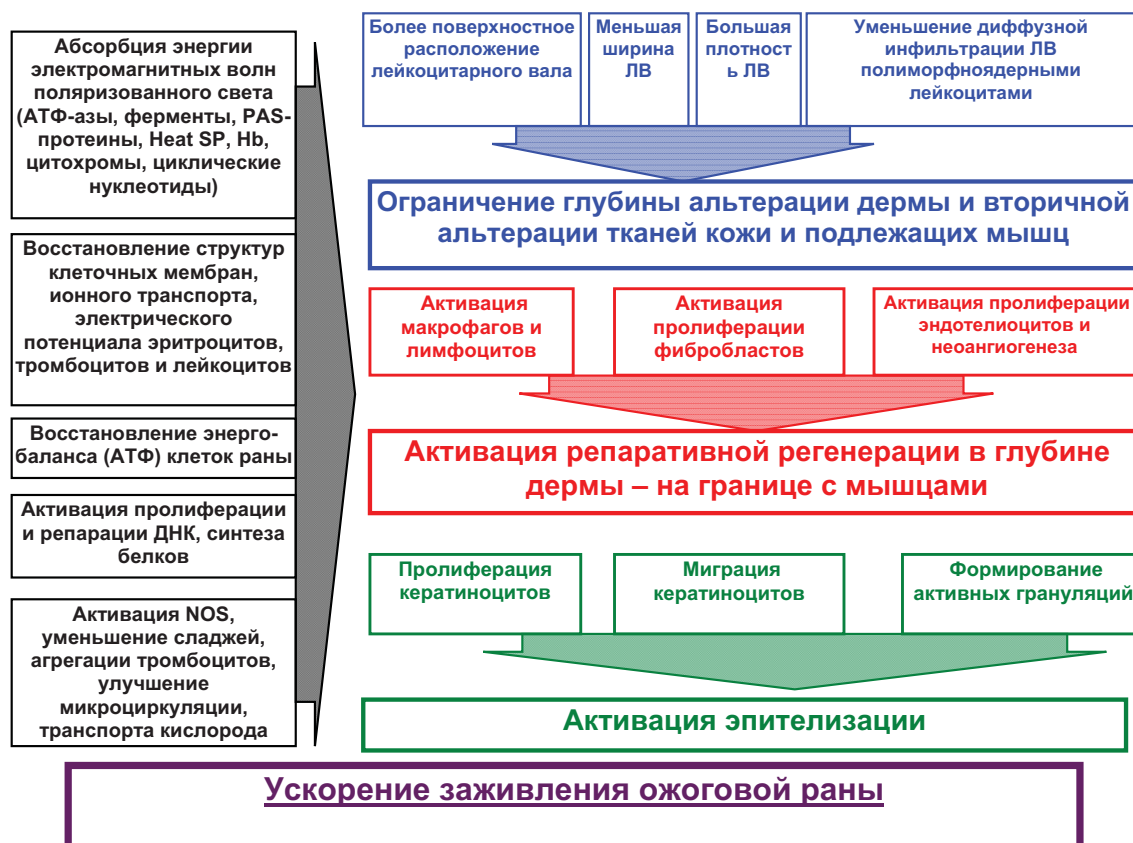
Абсорбция энергии электромагнитных волн поляризованного света (АТФ-азы, ферменты, PAS-протеины, Heat SP, Hb, цитохромы, циклические нуклеотиды)

Восстановление структур клеточных мембран, ионного транспорта, электрического потенциала эритроцитов, тромбоцитов и лейкоцитов

Восстановление энергобаланса (АТФ) клеток раны

Активация пролиферации и репарации ДНК, синтеза белков

Активация NOS, уменьшение сладжей, агрегации тромбоцитов, улучшение микроциркуляции, транспорта кислорода

Более поверхностное расположение лейкоцитарного вала

Меньшая ширина ЛВ

Большая плотност ь ЛВ

Уменьшение диффузной инфильтрации ЛВ полиморфноядерными лейкоцитами

Ограничение глубины альтерации дермы и вторичной альтерации тканей кожи и подлежащих мышц

Активация макрофагов и лимфоцитов

Активация пролиферации фибробластов

Активация пролиферации эндотелиоцитов и неоангиогенеза

Активация репаративной регенерации в глубине дермы – на границе с мышцами

Пролиферация кератиноцитов

Миграция кератиноцитов

Формирование активных грануляций

Активация эпителизации

Ускорение заживления ожоговой раны